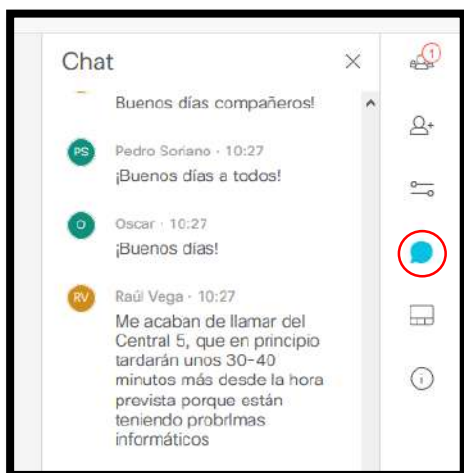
Chat

Buenos días compañeros!

PS Pedro Soriano · 10:27
¡Buenos días a todos!

O Oscar · 10:27
¡Buenos días!

RV Raúl Vega · 10:27
Me acaban de llamar del Central 5, que en principio tardarán unos 30-40 minutos más desde la hora prevista porque están teniendo probrlmas informáticos

1